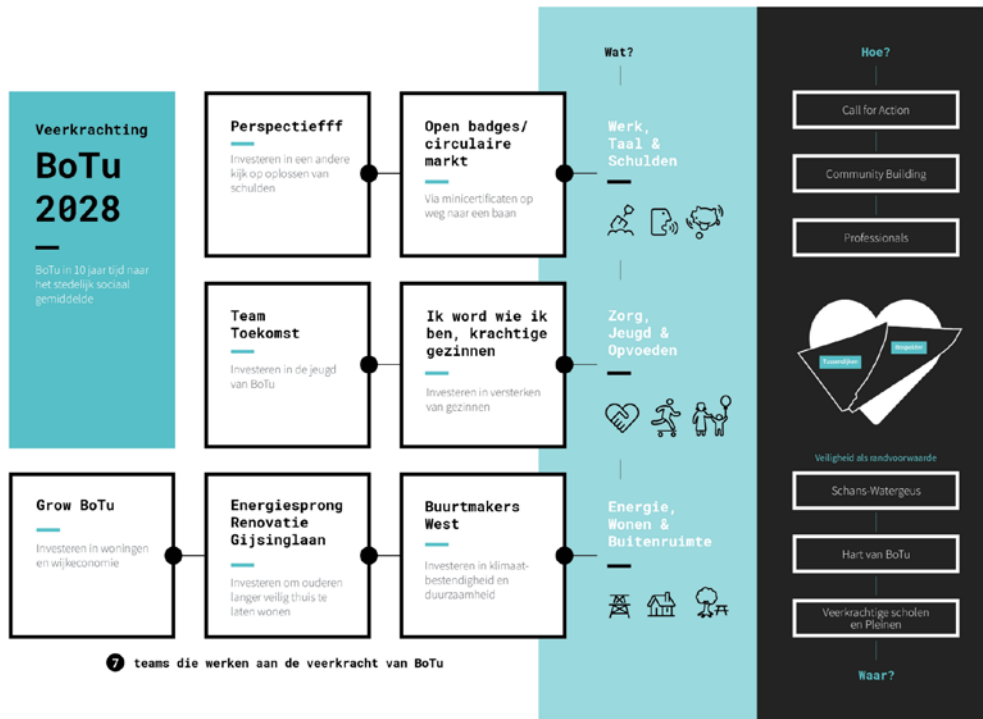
Veerkrachting
BoTu 2028

BoTu in 10 jaar tijd naar het stedelijk sociaal gemiddelde

Perspectiefff
Investeren in een andere kijk op oplossen van schulden

Open badges/ circulaire markt
Via minicertificaten op weg naar een baan

Team Toekomst
Investeren in de jeugd van BoTu

Ik word wie ik ben, krachtige gezinnen
Investeren in versterken van gezinnen

Grow BoTu
Investeren in woningen en wijkeconomie

Energiesprong Renovatie Gijsinglaan
Investeren om ouderen langer veilig thuis te laten wonen

Buurtmakers West
Investeren in klimaatbestendigheid en duurzaamheid

7 teams die werken aan de veerkracht van BoTu

Wat?

Werk, Taal & Schulden

Zorg, Jeugd & Opvoeden

Energie, Wonen & Buitenruimte

Hoe?

Call for Action

Community Building

Professionals

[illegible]

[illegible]

Veiligheid als randvoorwaarde

Schans-Watergeus

Hart van BoTu

Veerkrachtige scholen en Pleinen

Waar?